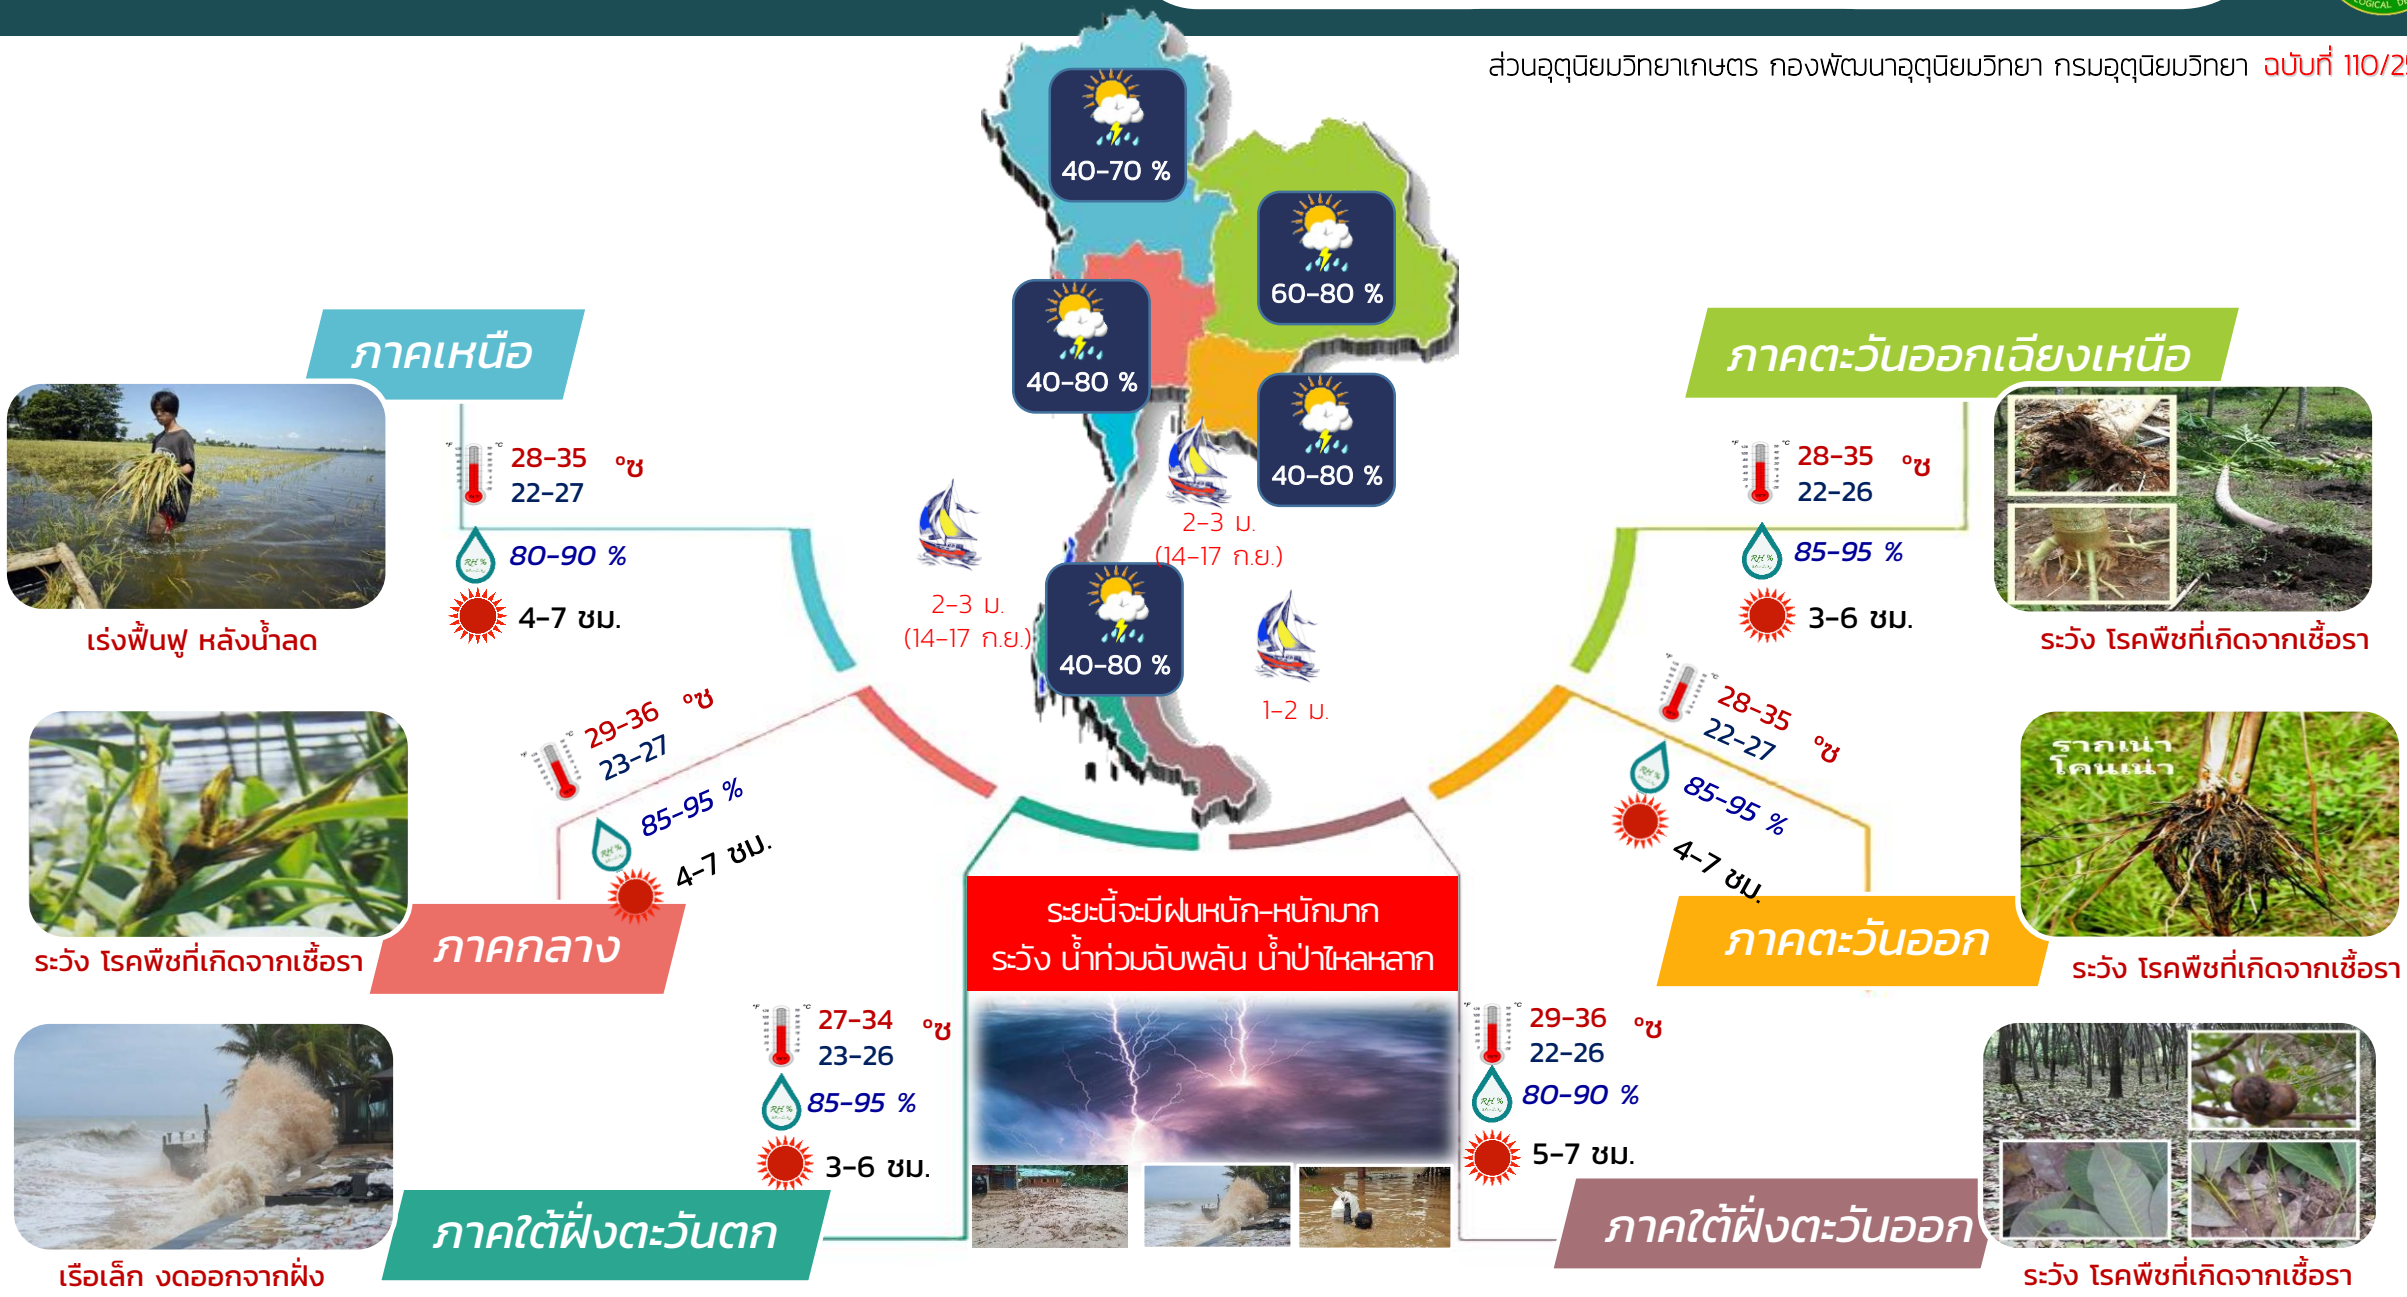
ส่วนอุตุนิยมวิทยาเกษตร กองพัฒนาอุตุนิยมวิทยา กรมอุตุนิยมวิทยา ฉบับที่ 110/2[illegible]

40-70 %

60-80 %

40-80 %

40-80 %

40-80 %

2-3 ม.
(14-17 ก.ย.)

2-3 ม.
(14-17 ก.ย.)

1-2 ม.

ภาคเหนือ

28-35 °ซ
22-27
80-90 %
4-7 ชม.

เร่งฟื้นฟู หลังน้ำลด

ภาคตะวันออกเฉียงเหนือ

28-35 °ซ
22-26
85-95 %
3-6 ชม.

ระวัง โรคพืชที่เกิดจากเชื้อรา

29-36 °ซ
23-27
85-95 %
4-7 ชม.

ระวัง โรคพืชที่เกิดจากเชื้อรา

ภาคกลาง

28-35 °ซ
22-27
85-95 %
4-7 ชม.

รากเน่า
โคนเน่า

ภาคตะวันออก

ระวัง โรคพืชที่เกิดจากเชื้อรา

ระยะนี้จะมีฝนหนัก-หนักมาก
ระวัง น้ำท่วมฉับพลัน น้ำป่าไหลหลาก

27-34 °ซ
23-26
85-95 %
3-6 ชม.

เรือเล็ก งดออกจากฝั่ง

ภาคใต้ฝั่งตะวันตก

29-36 °ซ
22-26
80-90 %
5-7 ชม.

ภาคใต้ฝั่งตะวันออก

ระวัง โรคพืชที่เกิดจากเชื้อรา